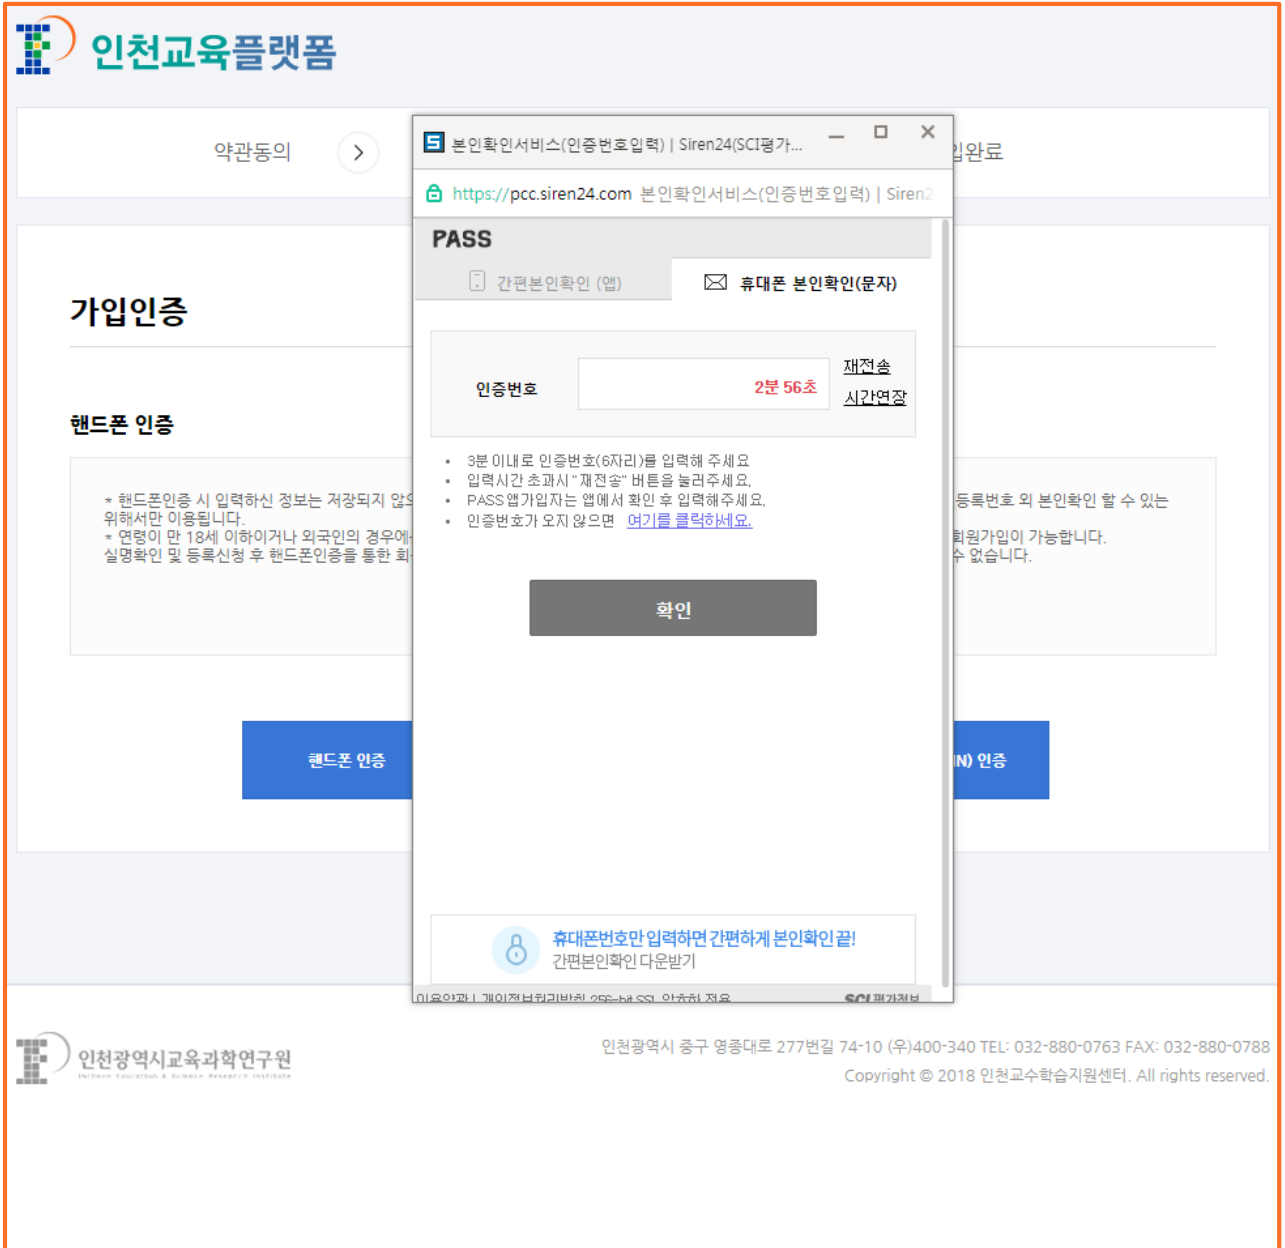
인천교육플랫폼

약관동의

입완료

가입인증

핸드폰 인증

* 핸드폰인증 시 입력하신 정보는 저장되지 않으 위해서만 이용됩니다.
* 연령이 만 18세 이하이거나 외국인의 경우에 실명확인 및 등록신청 후 핸드폰인증을 통한 회

등록번호 외 본인확인 할 수 있는

회원가입이 가능합니다.
수 없습니다.

핸드폰 인증

IN) 인증

본인확인서비스(인증번호입력) | Siren24(SCI평가...

https://pcc.siren24.com 본인확인서비스(인증번호입력) | Siren2

PASS

간편본인확인 (앱)

휴대폰 본인확인(문자)

인증번호

2분 56초

재전송

시간연장

• 3분 이내로 인증번호(6자리)를 입력해 주세요
• 입력시간 초과시 "재전송" 버튼을 눌러주세요.
• PASS앱가입자는 앱에서 확인 후 입력해주세요.
• 인증번호가 오지 않으면 여기를 클릭하세요.

확인

휴대폰번호만 입력하면 간편하게 본인확인 끝!
간편본인확인 다운받기

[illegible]

인천광역시교육과학연구원

인천광역시 중구 영종대로 277번길 74-10 (우)400-340 TEL: 032-880-0763 FAX: 032-880-0788
Copyright © 2018 인천교수학습지원센터. All rights reserved.